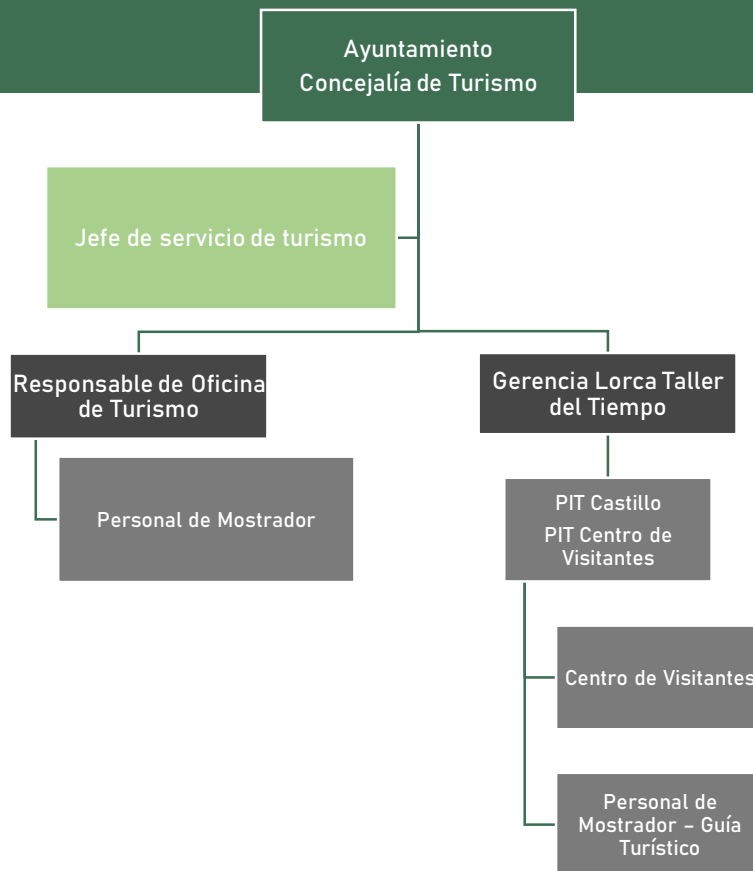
Ayuntamiento
Concejalía de Turismo

Jefe de servicio de turismo

Responsable de Oficina de Turismo

Personal de Mostrador

Gerencia Lorca Taller del Tiempo

PIT Castillo
PIT Centro de Visitantes

Centro de Visitantes

Personal de Mostrador – Guía Turístico